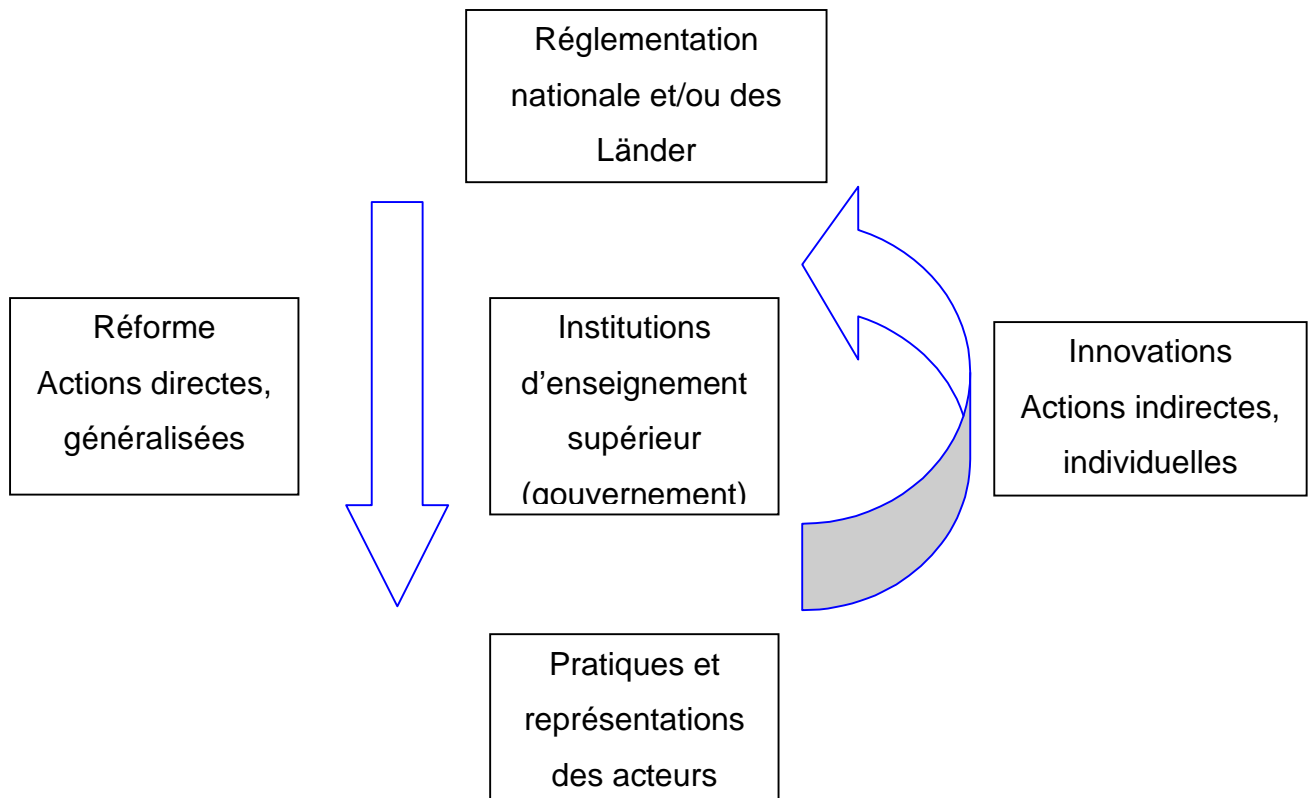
Réglementation nationale et/ou des Länder

Réforme
Actions directes, généralisées

Institutions d'enseignement supérieur (gouvernement)

Innovations
Actions indirectes, individuelles

Pratiques et représentations des acteurs